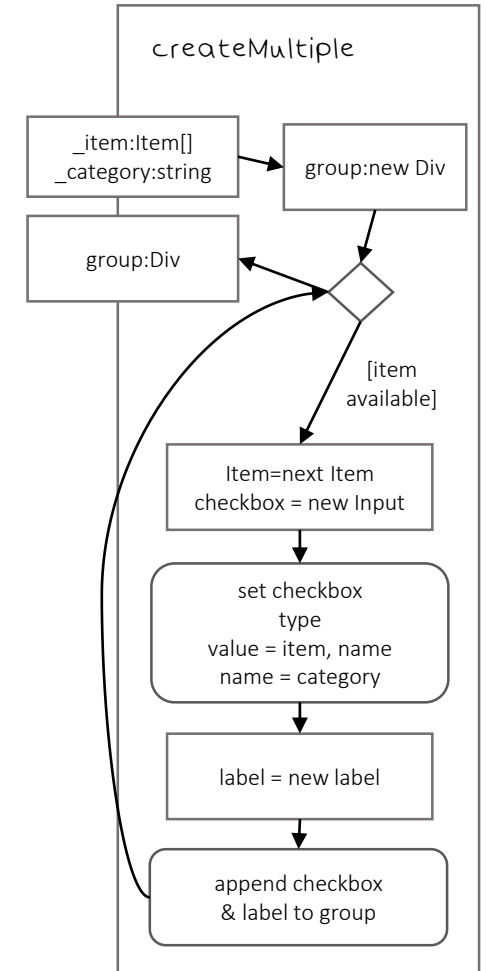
createMultiple

_item:Item[]
_category:string

group:new Div

group:Div

[item available]

Item=next Item
checkbox = new Input

set checkbox
type
value = item, name
name = category

label = new label

append checkbox
& label to group